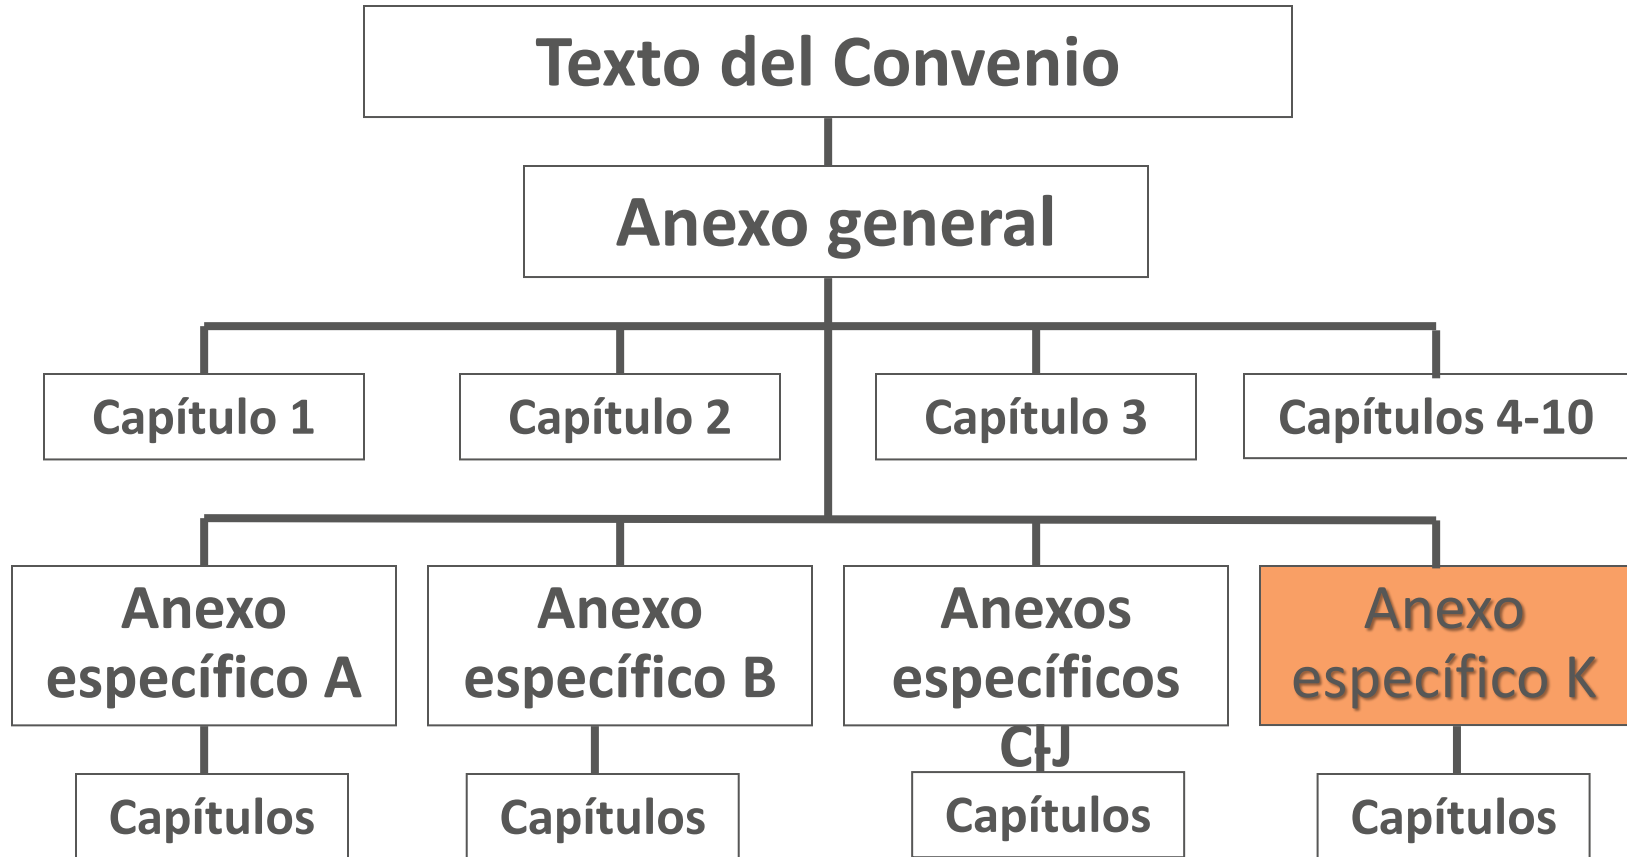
Texto del Convenio

Anexo general

Capítulo 1

Capítulo 2

Capítulo 3

Capítulos 4-10

Anexo específico A

Anexo específico B

Anexos específicos C-J

Anexo específico K

Capítulos

Capítulos

Capítulos

Capítulos